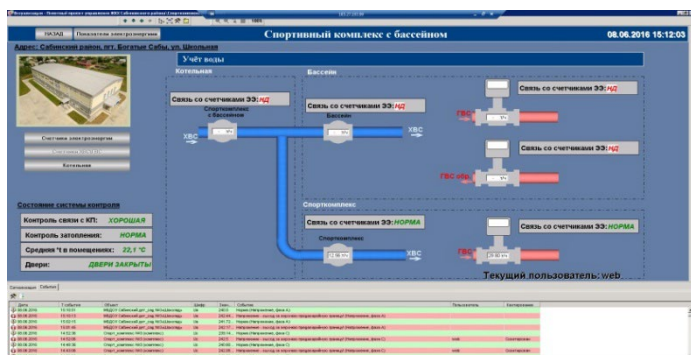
НАЗАД Показатели электроэнергии

Спортивный комплекс с бассейном

08.06.2016 15:12:03

Адрес: Сабинский район, пгт. Богатые Сабы, ул. Школьная

Учёт воды

Котельная

Связь со счетчиками ЭЭ: НД

Спорткомплекс с бассейном

ХВС

Бассейн

Связь со счетчиками ЭЭ: НД

Бассейн

ХВС

Связь со счетчиками ЭЭ: НД

ГВС

Связь со счетчиками ЭЭ: НД

ГВС обр.

Состояние электроэнергии

Котельная

Спорткомплекс

Связь со счетчиками ЭЭ: НОРМА

Связь со счетчиками ЭЭ: НОРМА

Спорткомплекс

ХВС

ГВС

Состояние системы контроля

Контроль связи с КП: ХОРОШАЯ

Контроль затопления: НОРМА

Средняя °t в помещениях: 22,1 °C

Двери: ДВЕРИ ЗАКРЫТЫ

Текущий пользователь: web

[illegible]